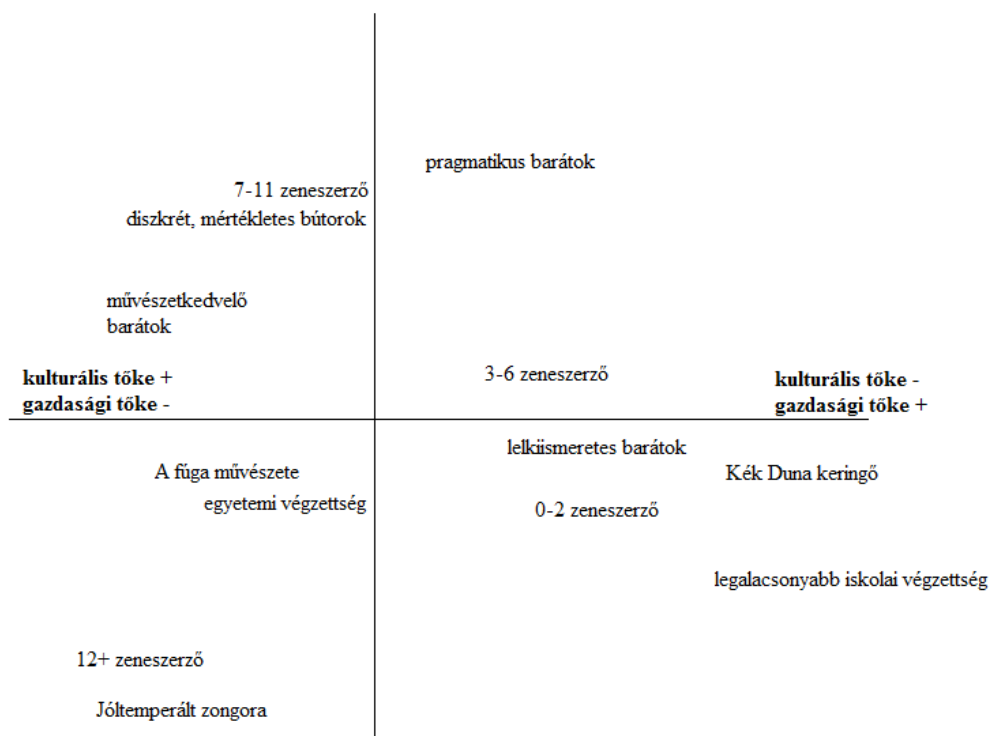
pragmatikus barátok

7-11 zeneszerző

diszkrét, mértékletes bútorok

művészetkedvelő barátok

**kulturális tőke +**
**gazdasági tőke -**

3-6 zeneszerző

**kulturális tőke -**
**gazdasági tőke +**

lelkiismeretes barátok

A fúga művészete

Kék Duna keringő

egyetemi végzettség

0-2 zeneszerző

legalacsonyabb iskolai végzettség

12+ zeneszerző

Jóltemperált zongora